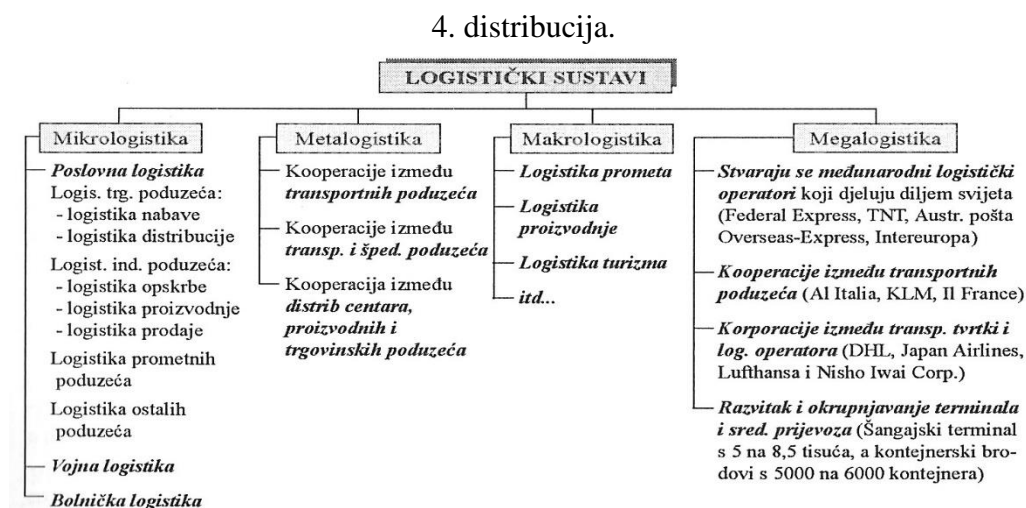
4. distribucija.

LOGISTIČKI SUSTAVI

Mikrologistika

Poslovna logistika
Logis. trg. poduzeća:
- logistika nabave
- logistika distribucije

Logist. ind. poduzeća:
- logistika opskrbe
- logistika proizvodnje
- logistika prodaje

Logistika prometnih poduzeća

Logistika ostalih poduzeća

Vojna logistika

Bolnička logistika

Metalogistika

Kooperacije između transportnih poduzeća

Kooperacije između transp. i šped. poduzeća

Kooperacija između distrib centara, proizvodnih i trgovinskih poduzeća

Makrologistika

Logistika prometa

Logistika proizvodnje

Logistika turizma

itd...

Megalogistika

Stvaraju se međunarodni logistički operatori koji djeluju diljem svijeta (Federal Express, TNT, Austr. pošta Overseas-Express, Intereuropa)

Kooperacije između transportnih poduzeća (Al Italia, KLM, Il France)

Korporacije između transp. tvrtki i log. operatora (DHL, Japan Airlines, Lufthansa i Nisho Iwai Corp.)

Razvitak i okrupnjavanje terminala i sred. prijevoza (Šangajski terminal s 5 na 8,5 tisuća, a kontejnerski brodovi s 5000 na 6000 kontejnera)